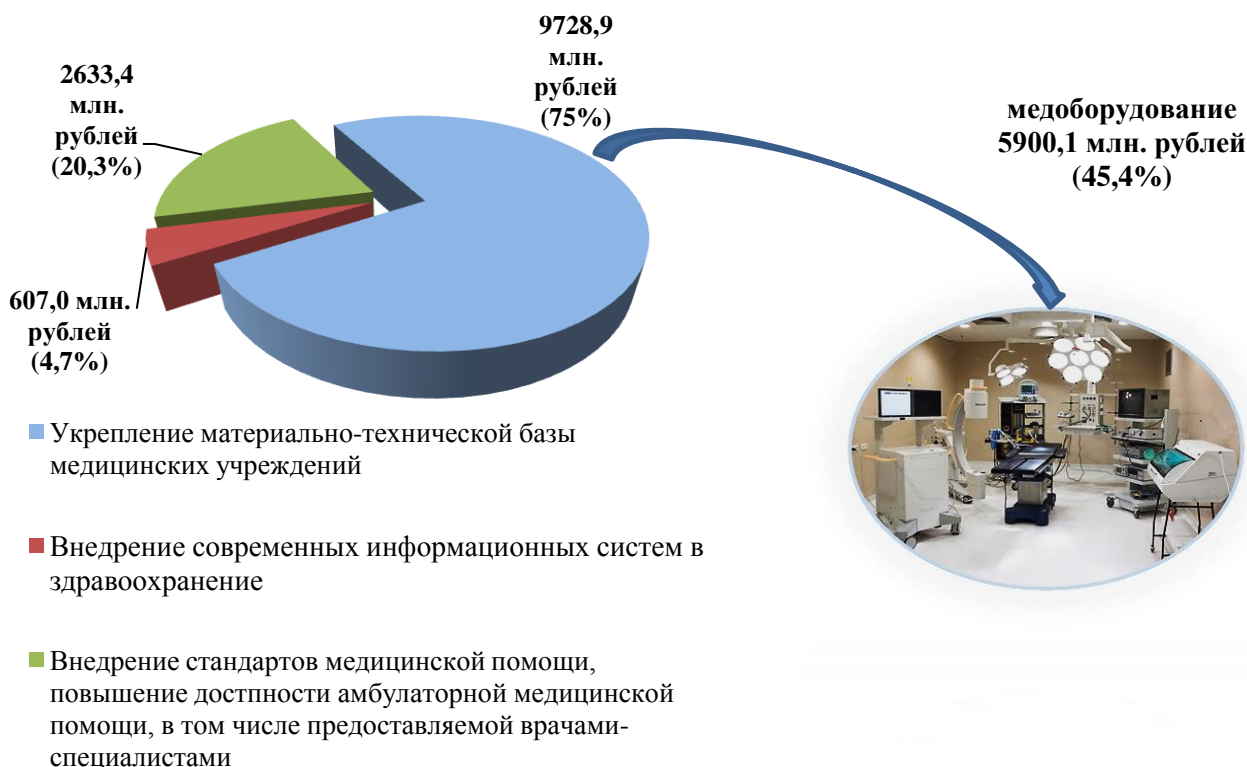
2633,4 млн. рублей (20,3%)

9728,9 млн. рублей (75%)

медоборудование 5900,1 млн. рублей (45,4%)

607,0 млн. рублей (4,7%)

Укрепление материально-технической базы медицинских учреждений

Внедрение современных информационных систем в здравоохранение

Внедрение стандартов медицинской помощи, повышение достпности амбулаторной медицинской помощи, в том числе предоставляемой врачами-специалистами